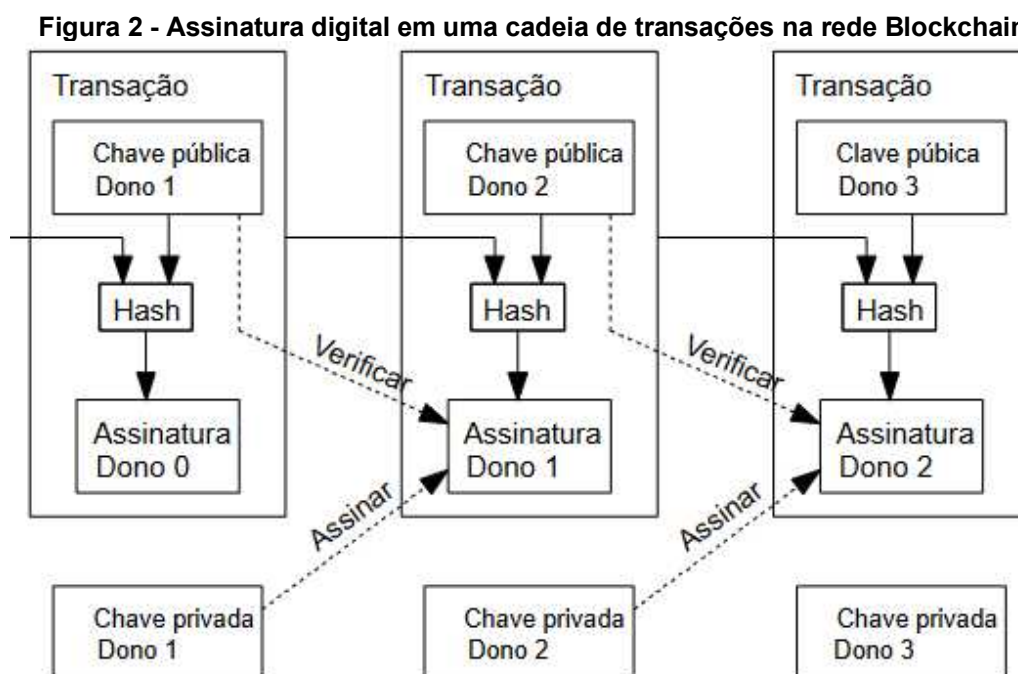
Figura 2 - Assinatura digital em uma cadeia de transações na rede Blockchair

Transação

Chave pública
Dono 1

Hash

Assinatura
Dono 0

Transação

Chave pública
Dono 2

Hash

Assinatura
Dono 1

Transação

Clave púbica
Dono 3

Hash

Assinatura
Dono 2

Verificar

Verificar

Assinar

Assinar

Chave privada
Dono 1

Chave privada
Dono 2

Chave privada
Dono 3